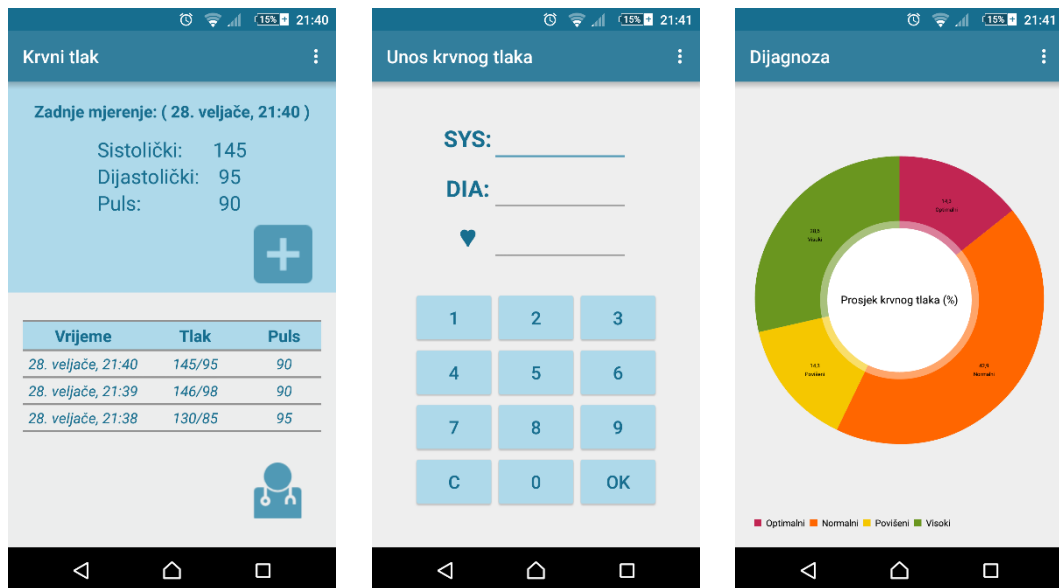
15% 21:40

Krvni tlak

Zadnje mjerenje: ( 28. veljače, 21:40 )

Sistolički: 145
Dijastolički: 95
Puls: 90

| Vrijeme | Tlak | Puls |
|---|---|---|
| 28. veljače, 21:40 | 145/95 | 90 |
| 28. veljače, 21:39 | 146/98 | 90 |
| 28. veljače, 21:38 | 130/85 | 95 |

15% 21:41

Unos krvnog tlaka

SYS:

DIA:

1 2 3
4 5 6
7 8 9
C 0 OK

15% 21:41

Dijagnoza

14,3 Optimalni

47,6 Normalni

14,3 Povišeni

28,5 Visoki

Prosjek krvnog tlaka (%)

Optimalni Normalni Povišeni Visoki